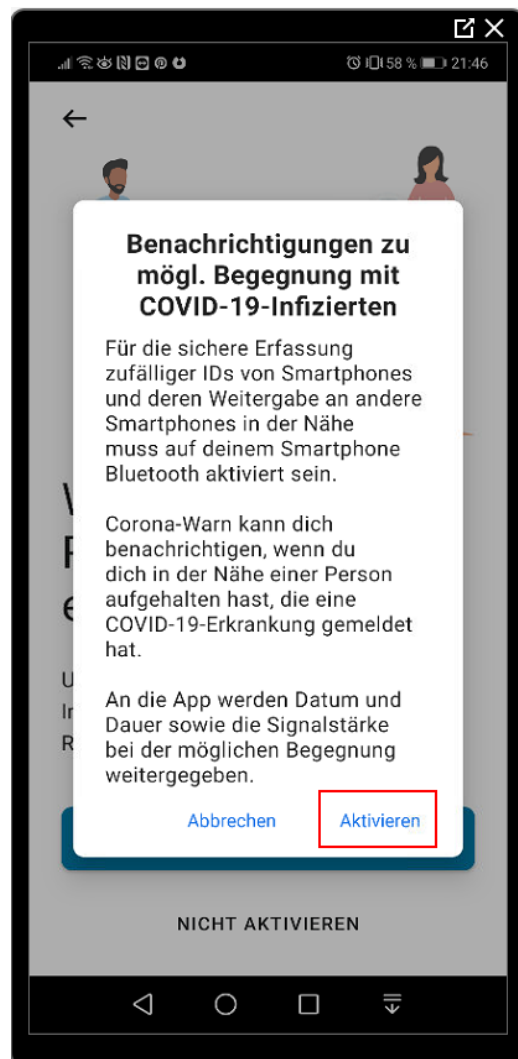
58 % 21:46

Benachrichtigungen zu mögl. Begegnung mit COVID-19-Infizierten

Für die sichere Erfassung zufälliger IDs von Smartphones und deren Weitergabe an andere Smartphones in der Nähe muss auf deinem Smartphone Bluetooth aktiviert sein.

Corona-Warn kann dich benachrichtigen, wenn du dich in der Nähe einer Person aufgehalten hast, die eine COVID-19-Erkrankung gemeldet hat.

An die App werden Datum und Dauer sowie die Signalstärke bei der möglichen Begegnung weitergegeben.

Abbrechen Aktivieren

NICHT AKTIVIEREN